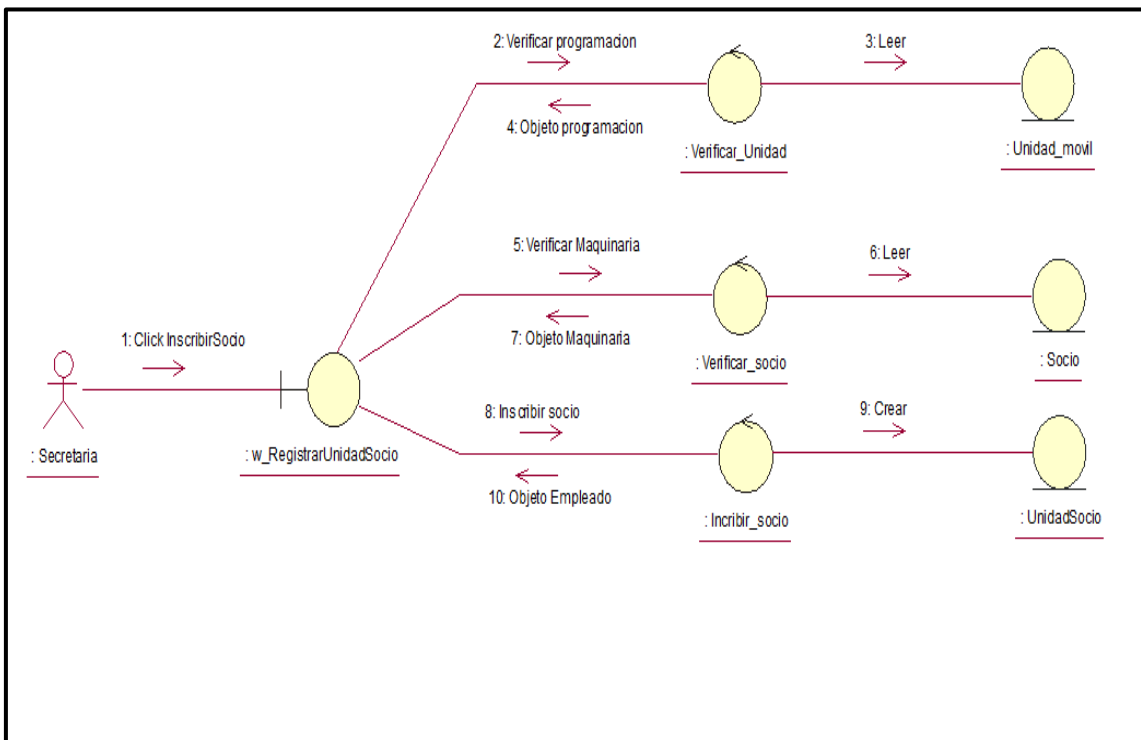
2: Verificar programacion

3: Leer

4: Objeto programacion

: Verificar_Unidad

: Unidad_movil

5: Verificar Maquinaria

6: Leer

7: Objeto Maquinaria

: Verificar_socio

: Socio

1: Click InscribirSocio

: Secretaria

: w_RegistrarUnidadSocio

8: Inscribir socio

9: Crear

10: Objeto Empleado

: Incribir_socio

: UnidadSocio